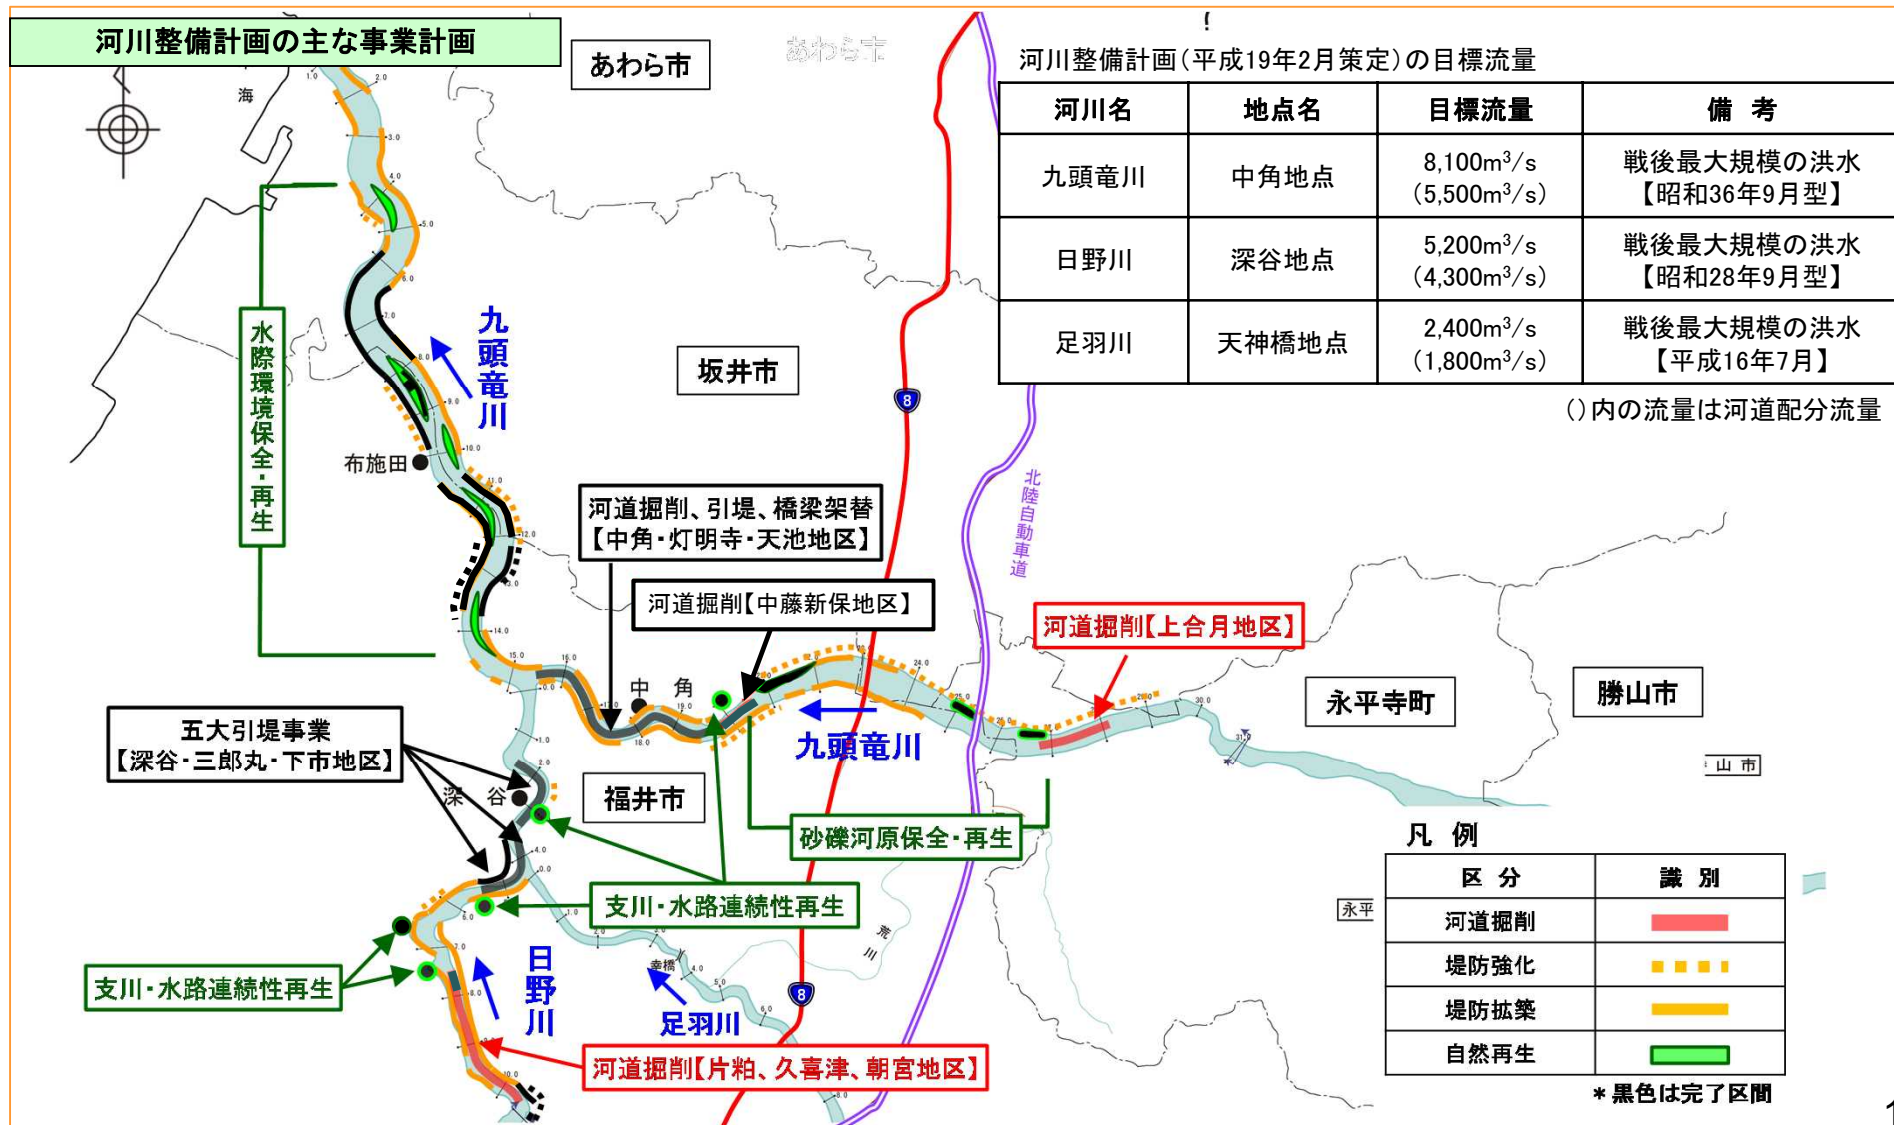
河川整備計画の主な事業計画

あわら市

あわら市

河川整備計画（平成19年2月策定）の目標流量

| 河川名 | 地点名 | 目標流量 | 備　考 |
|---|---|---|---|
| 九頭竜川 | 中角地点 | 8,100m$^3$/s（5,500m$^3$/s） | 戦後最大規模の洪水【昭和36年9月型】 |
| 日野川 | 深谷地点 | 5,200m$^3$/s（4,300m$^3$/s） | 戦後最大規模の洪水【昭和28年9月型】 |
| 足羽川 | 天神橋地点 | 2,400m$^3$/s（1,800m$^3$/s） | 戦後最大規模の洪水【平成16年7月】 |

（）内の流量は河道配分流量

海

水際環境保全・再生

九頭竜川

坂井市

布施田

北陸自動車道

河道掘削、引堤、橋梁架替【中角・灯明寺・天池地区】

河道掘削【中藤新保地区】

河道掘削【上合月地区】

中角

九頭竜川

永平寺町

勝山市

五大引堤事業【深谷・三郎丸・下市地区】

深谷

福井市

砂礫河原保全・再生

支川・水路連続性再生

支川・水路連続性再生

日野川

足羽川

荒川

河道掘削【片粕、久喜津、朝宮地区】

凡例

| 区分 | 識別 |
|---|---|
| 河道掘削 | |
| 堤防強化 | |
| 堤防拡築 | |
| 自然再生 | |

＊黒色は完了区間